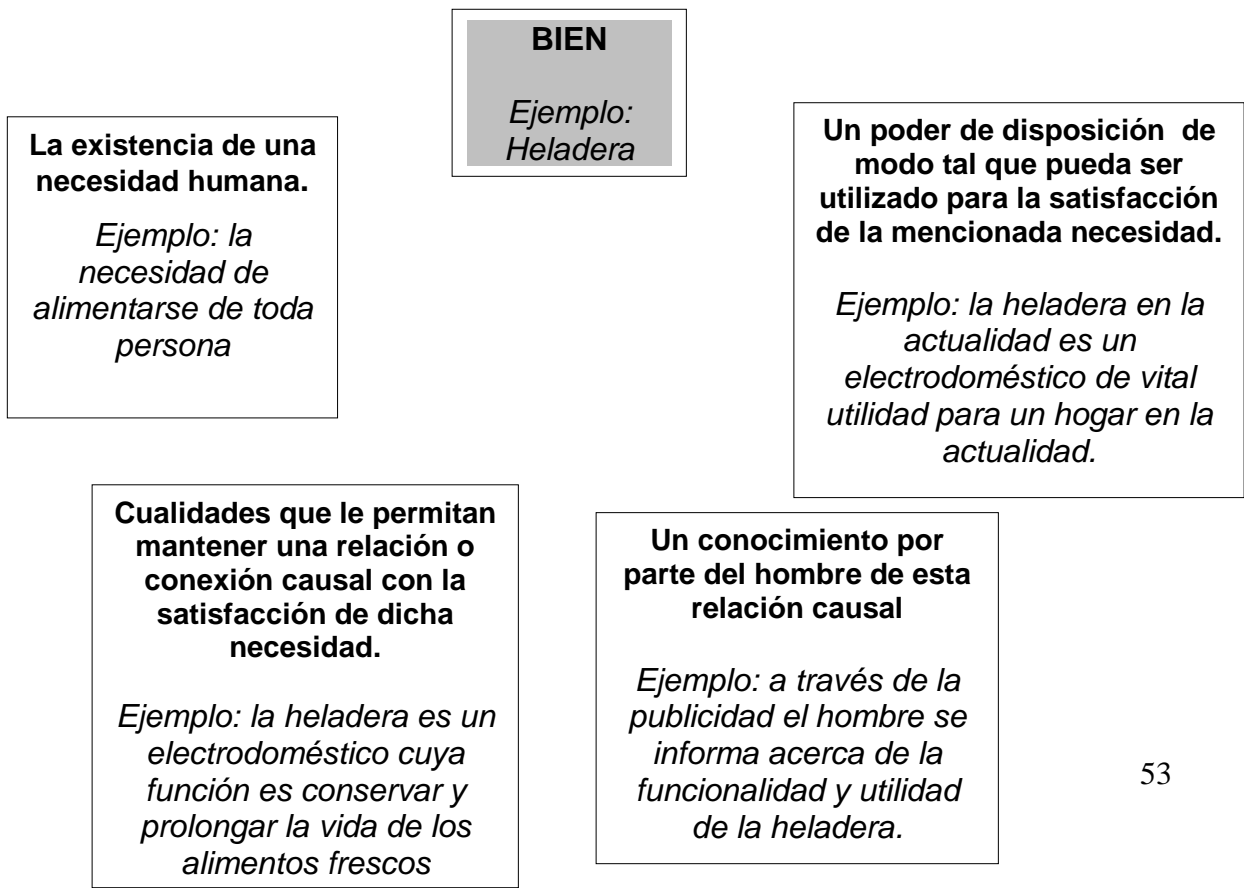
BIEN

Ejemplo: Heladera

La existencia de una necesidad humana.

Ejemplo: la necesidad de alimentarse de toda persona

Un poder de disposición de modo tal que pueda ser utilizado para la satisfacción de la mencionada necesidad.

Ejemplo: la heladera en la actualidad es un electrodoméstico de vital utilidad para un hogar en la actualidad.

Cualidades que le permitan mantener una relación o conexión causal con la satisfacción de dicha necesidad.

Ejemplo: la heladera es un electrodoméstico cuya función es conservar y prolongar la vida de los alimentos frescos

Un conocimiento por parte del hombre de esta relación causal

Ejemplo: a través de la publicidad el hombre se informa acerca de la funcionalidad y utilidad de la heladera.

53